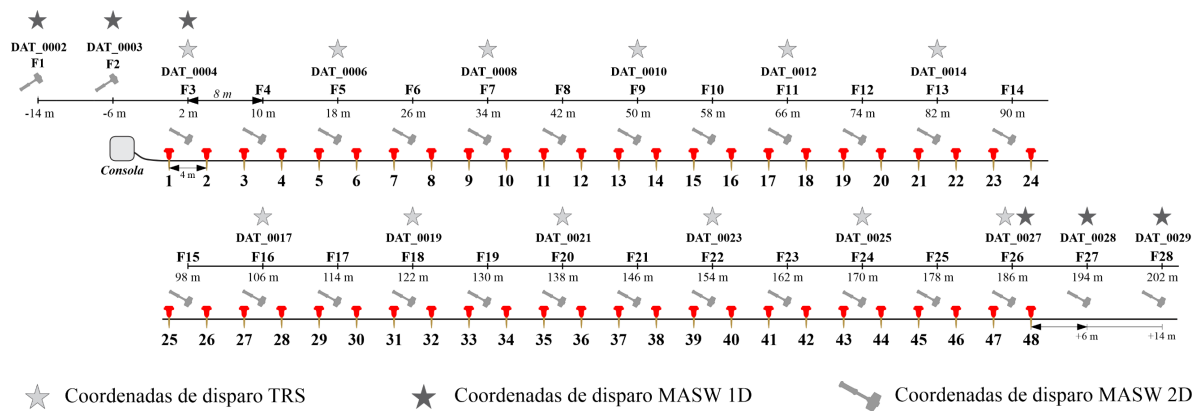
DAT_0002
F1
-14 m

DAT_0003
F2
-6 m

DAT_0004
F3
2 m

8 m

F4
10 m

DAT_0006
F5
18 m

F6
26 m

DAT_0008
F7
34 m

F8
42 m

DAT_0010
F9
50 m

F10
58 m

DAT_0012
F11
66 m

F12
74 m

DAT_0014
F13
82 m

F14
90 m

Consola
4 m

1 2 3 4 5 6 7 8 9 10 11 12 13 14 15 16 17 18 19 20 21 22 23 24

F15
98 m

DAT_0017
F16
106 m

F17
114 m

DAT_0019
F18
122 m

F19
130 m

DAT_0021
F20
138 m

F21
146 m

DAT_0023
F22
154 m

F23
162 m

DAT_0025
F24
170 m

F25
178 m

DAT_0027
F26
186 m

DAT_0028
F27
194 m

DAT_0029
F28
202 m

25 26 27 28 29 30 31 32 33 34 35 36 37 38 39 40 41 42 43 44 45 46 47 48

+6 m
+14 m

Coordenadas de disparo TRS
Coordenadas de disparo MASW 1D
Coordenadas de disparo MASW 2D